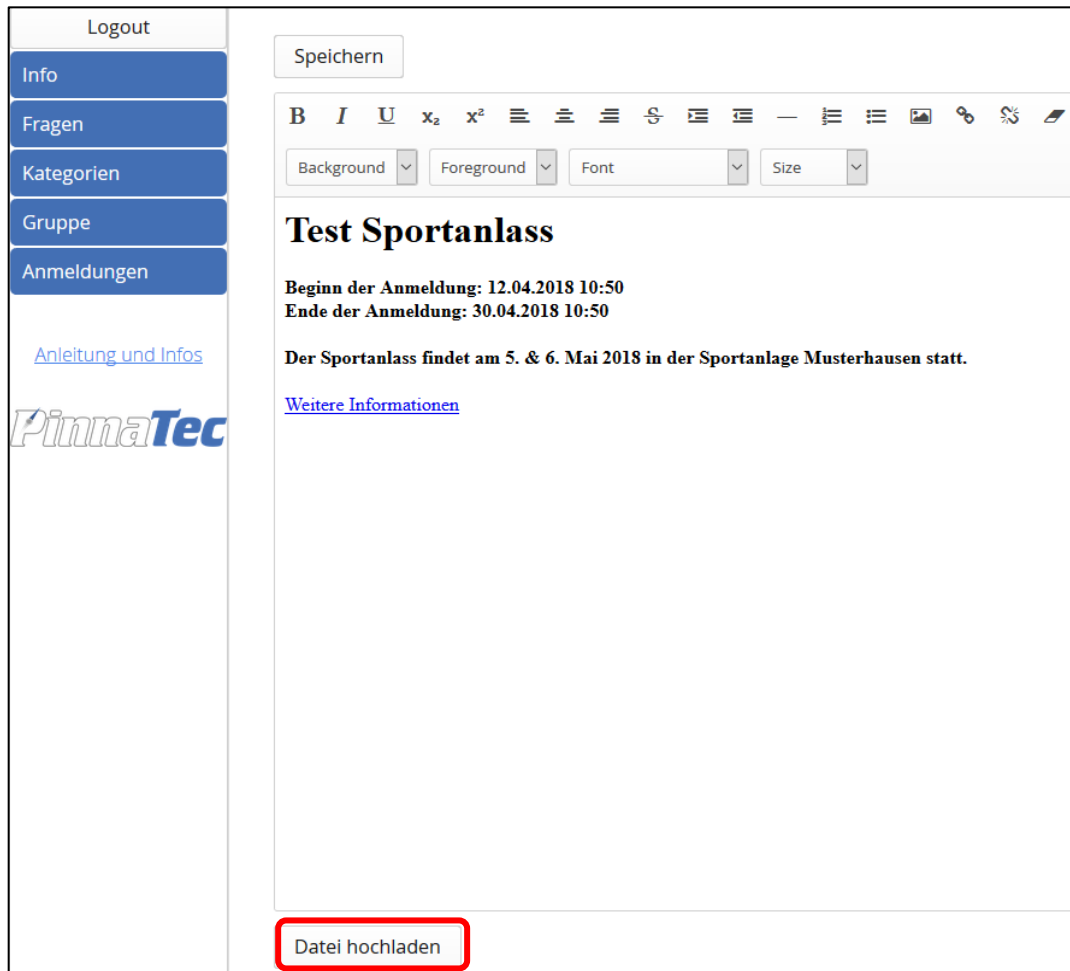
Logout

Info

Fragen

Kategorien

Gruppe

Anmeldungen

Anleitung und Infos

PinnaTec

Speichern

B I U $x_2$ $x^2$

Background Foreground Font Size

Test Sportanlass

Beginn der Anmeldung: 12.04.2018 10:50
Ende der Anmeldung: 30.04.2018 10:50

Der Sportanlass findet am 5. & 6. Mai 2018 in der Sportanlage Musterhausen statt.

Weitere Informationen

Datei hochladen